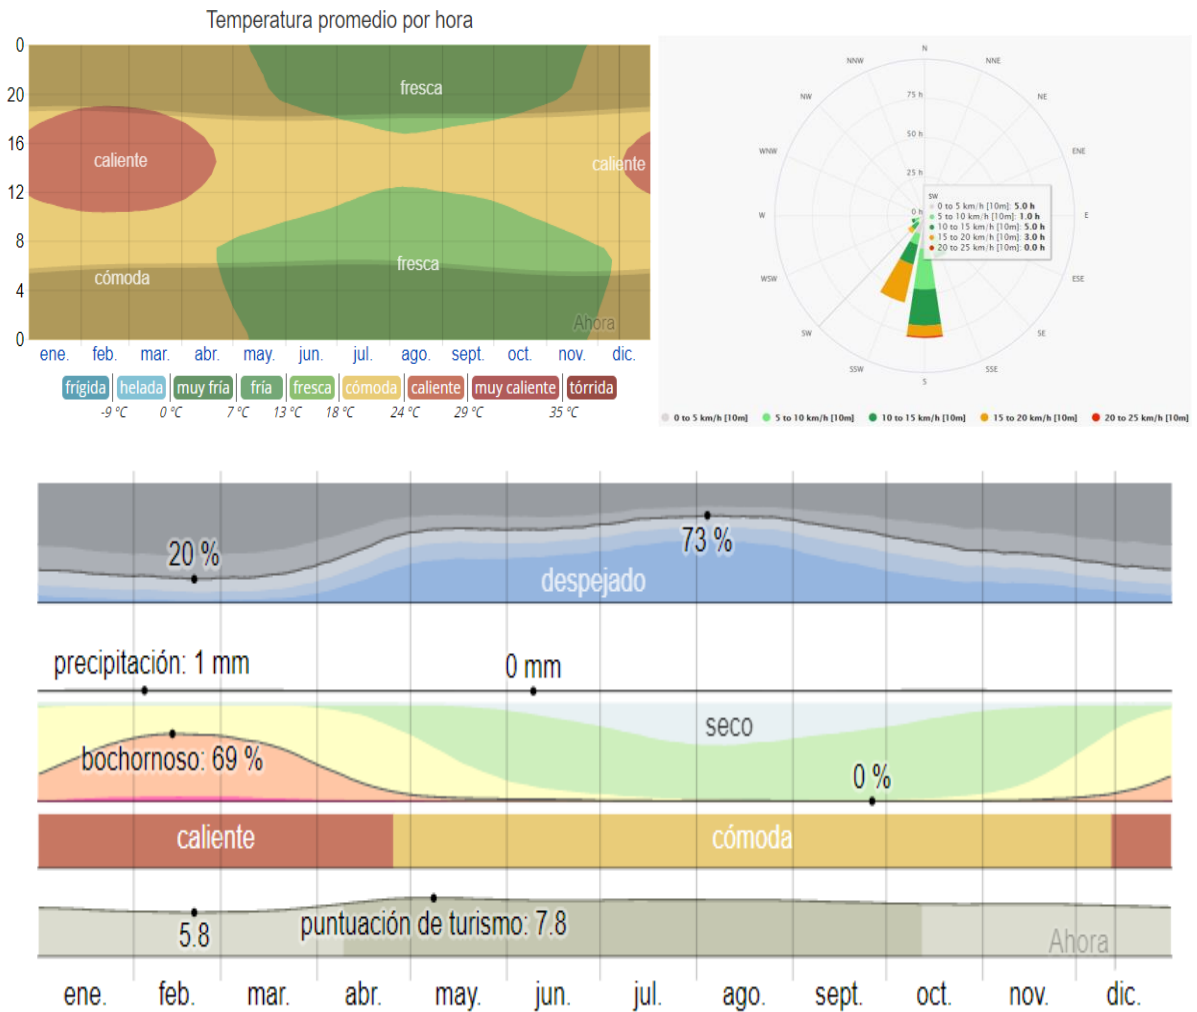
Temperatura promedio por hora

0
20
16
12
8
4
0

fresca
caliente
caliente
fresca
cómoda
Ahora

ene. feb. mar. abr. may. jun. jul. ago. sept. oct. nov. dic.

frígida helada muy fría fría fresca cómoda caliente muy caliente tórrida
-9 °C 0 °C 7 °C 13 °C 18 °C 24 °C 29 °C 35 °C

N
NNE
NE
ENE
E
ESE
SE
SSE
S
SSW
SW
WSW
W
WNW
NW
NNW
75 h
50 h
25 h
0 h

SW
0 to 5 km/h [10m]: 5.0 h
5 to 10 km/h [10m]: 1.0 h
10 to 15 km/h [10m]: 5.0 h
15 to 20 km/h [10m]: 3.0 h
20 to 25 km/h [10m]: 0.0 h

0 to 5 km/h [10m]
5 to 10 km/h [10m]
10 to 15 km/h [10m]
15 to 20 km/h [10m]
20 to 25 km/h [10m]

20 %
73 %
despejado

precipitación: 1 mm
0 mm

seco
bochornoso: 69 %
0 %

caliente
cómoda

5.8
puntuación de turismo: 7.8
Ahora

ene. feb. mar. abr. may. jun. jul. ago. sept. oct. nov. dic.